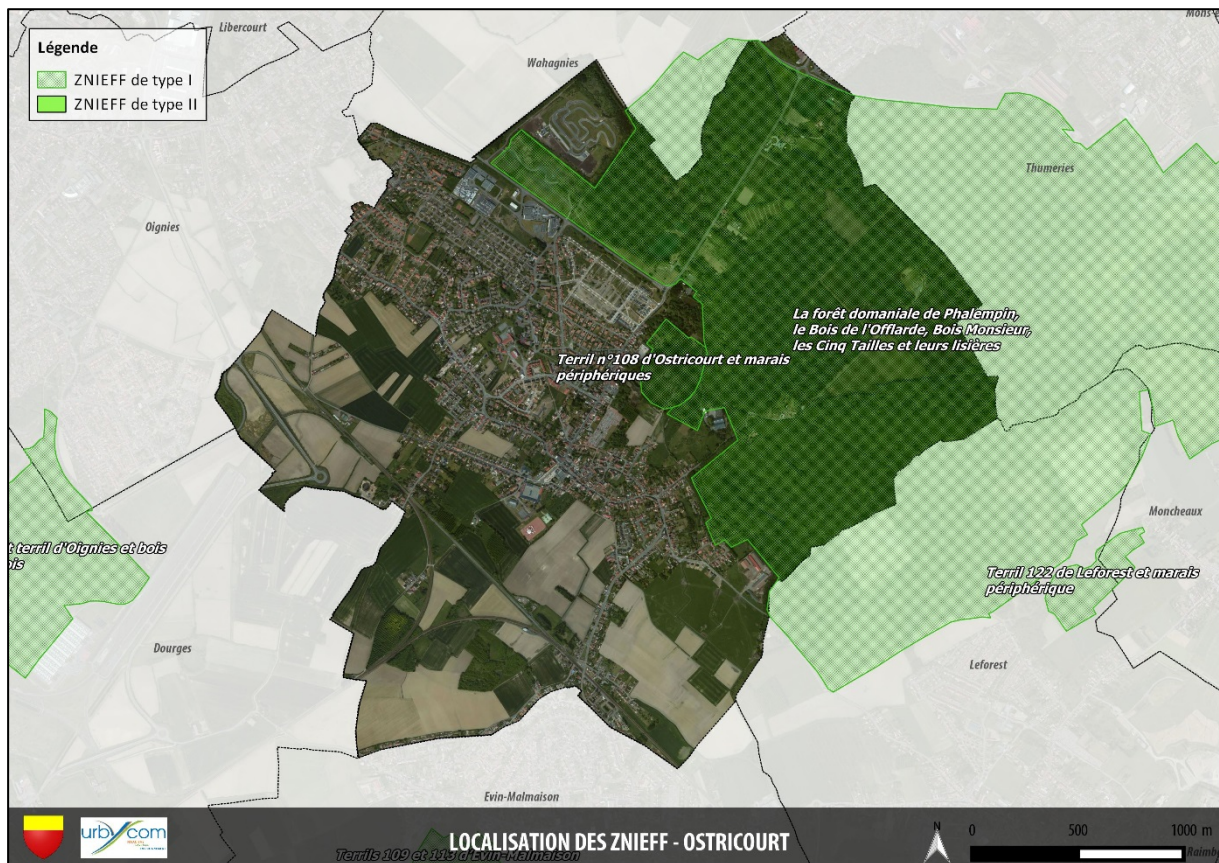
Légende
ZNIEFF de type I
ZNIEFF de type II

Libercourt

Mons-

Wahagnies

Thumeries

Oignies

La forêt domaniale de Phalempin, le Bois de l'Offlarde, Bois Monsieur, les Cinq Tailles et leurs lisières

Terril n°108 d'Ostricourt et marais périphériques

t terril d'Oignies et bois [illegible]is

Moncheaux

Terril 122 de Leforest et marais périphérique

Dourges

Leforest

Evin-Malmaison

urbycom

LOCALISATION DES ZNIEFF - OSTRICOURT

Terrils 109 et 115 d'Evin-Malmaison

N

0

500

1000 m

Raimb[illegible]